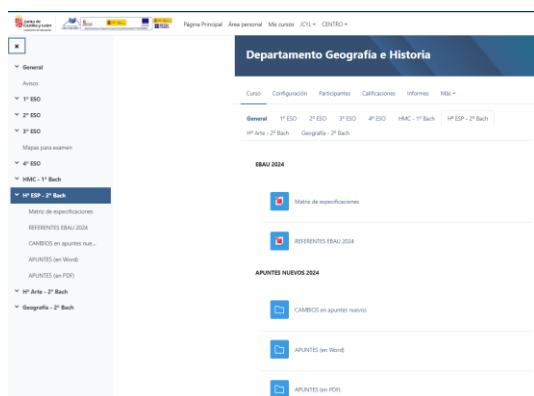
Junta de Castilla y León

Página Principal Área personal Mis cursos JCYL CENTRO

×

General
Avisos
1º ESO
2º ESO
3º ESO
Mapas para examen
4º ESO
HMC - 1º Bach
Hª ESP - 2º Bach
Matriz de especificaciones
REFERENTES EBAU 2024
CAMBIOS en apuntes nue...
APUNTES (en Word)
APUNTES (en PDF)
Hª Arte - 2º Bach
Geografía - 2º Bach

Departamento Geografía e Historia

Curso Configuración Participantes Calificaciones Informes Más

General 1º ESO 2º ESO 3º ESO 4º ESO HMC - 1º Bach Hª ESP - 2º Bach Hª Arte - 2º Bach Geografía - 2º Bach

EBAU 2024

Matriz de especificaciones

REFERENTES EBAU 2024

APUNTES NUEVOS 2024

CAMBIOS en apuntes nuevos

APUNTES (en Word)

APUNTES (en PDF)